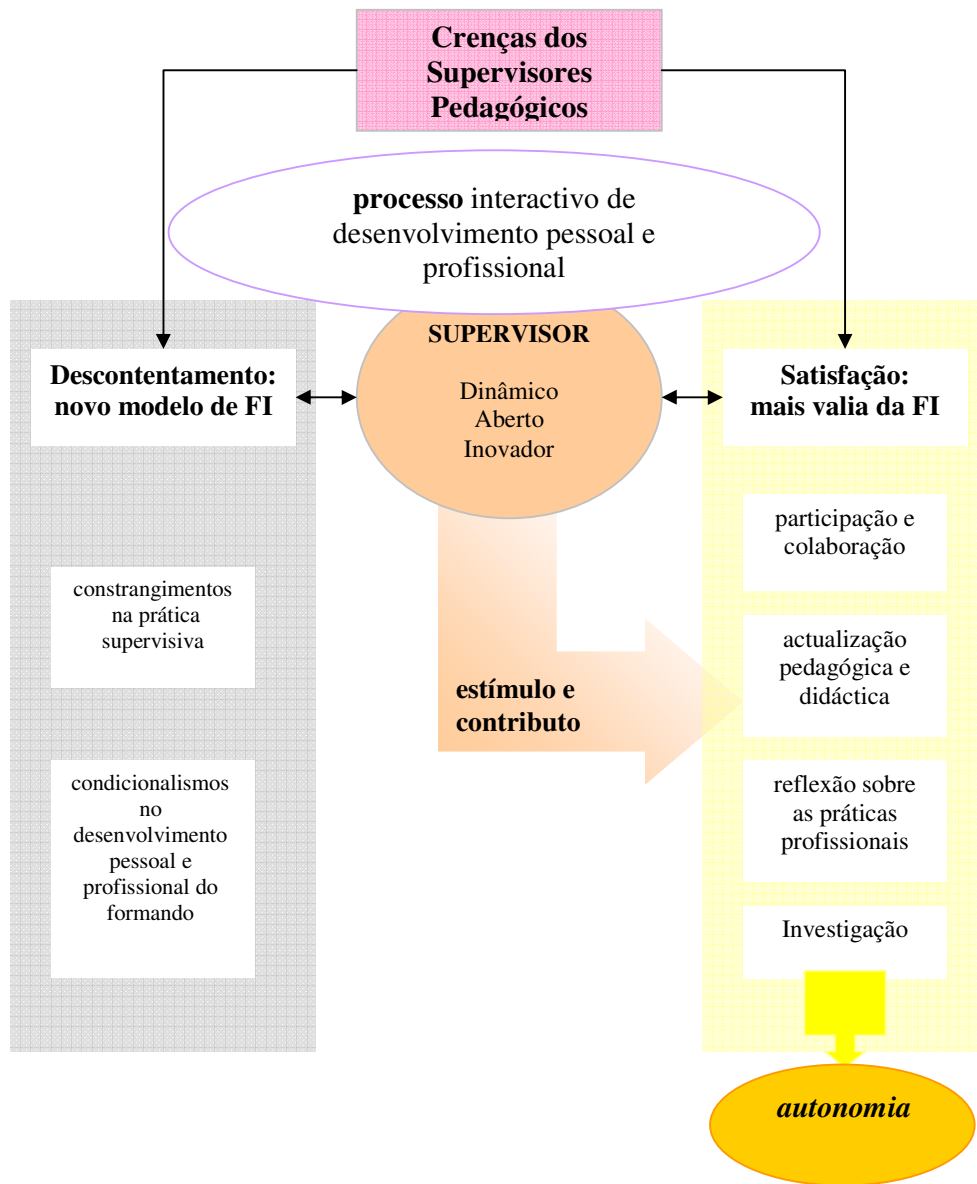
Crenças dos Supervisores Pedagógicos

**processo** interactivo de desenvolvimento pessoal e profissional

Descontentamento: novo modelo de FI

SUPERVISOR

Dinâmico
Aberto
Inovador

Satisfação: mais valia da FI

constrangimentos na prática supervisiva

condicionalismos no desenvolvimento pessoal e profissional do formando

estímulo e contributo

participação e colaboração

actualização pedagógica e didáctica

reflexão sobre as práticas profissionais

Investigação

*autonomia*